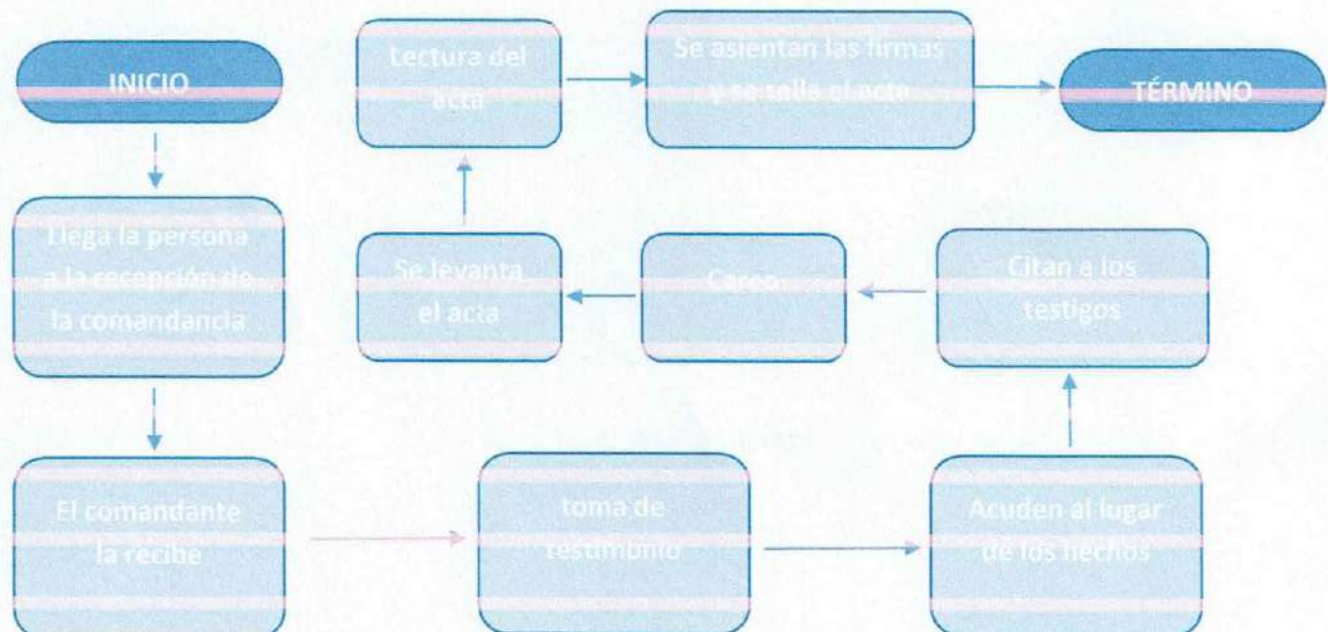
INICIO

Llega la persona a la recepción de la comandancia

El comandante la recibe

toma de testimonio

Acuden al lugar de los hechos

Citan a los testigos

Careo

Se levanta el acta

Lectura del acta

Se asientan las firmas y se sella el acta

TÉRMINO